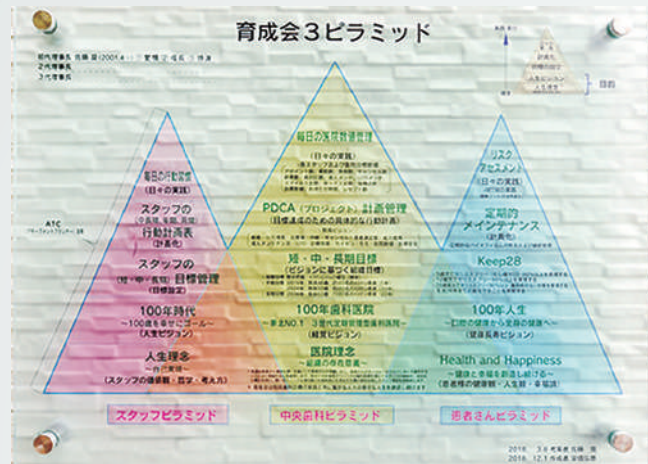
育成会3ピラミッド

初代理事長 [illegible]
2代理事長
3代理事長

日数

毎日の医院管理
(日々の実践)

毎日の行動記録
(日々の実践)

スタッフの
行動計画表
(計画書)

スタッフの
短・中・長期 目標管理
(目標設定)

100年時代
~100歳を幸せにゴール~
(人生ビジョン)

人生理念
~自己実現~
(スタッフの価値観・哲学・考え方)

PDCA(プロジェクト)計画管理
(目標達成のための具体的な行動計画)

短・中・長期目標
(ビジョンに基づく組織目標)

100年歯科医院
~東北No.1 3世代歯科医療医院~
(経営ビジョン)

医院理念
~組織の存在意義~

リスク
アセスメント
(日々の実践)

定期的
メインテナンス
(計画書)

Keep28

100年人生
~口腔の健康から全身の健康へ~
(健康長寿ビジョン)

Health and Happiness
~健康と幸福を創造し続ける~
(患者様の価値観・人生観・幸福感)

ATC

スタッフピラミッド
中央歯科ピラミッド
患者さんピラミッド

2016. 3.6 考案者 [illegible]
2016. 12.1 作成者 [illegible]